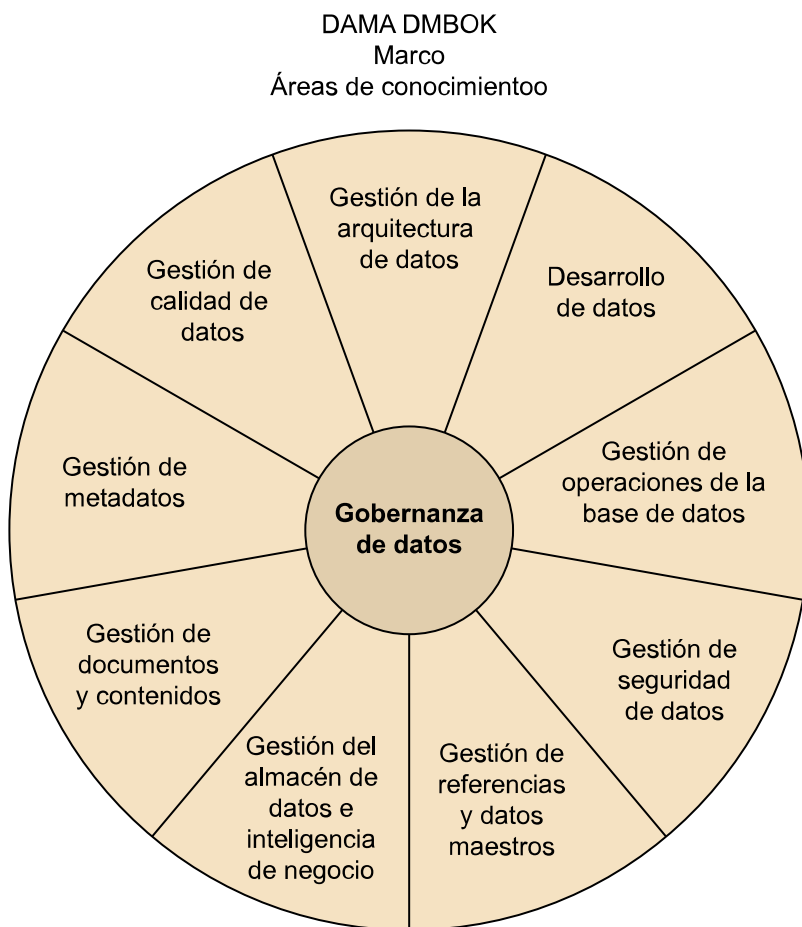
DAMA DMBOK
Marco
Áreas de conocimientoo

Gestión de la arquitectura de datos

Desarrollo de datos

Gestión de operaciones de la base de datos

Gestión de seguridad de datos

Gestión de referencias y datos maestros

Gestión del almacén de datos e inteligencia de negocio

Gestión de documentos y contenidos

Gestión de metadatos

Gestión de calidad de datos

Gobernanza de datos